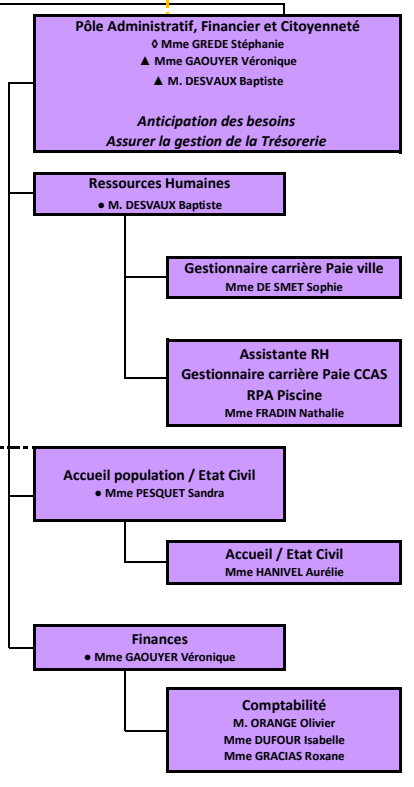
Pôle Administratif, Financier et Citoyenneté
◊ Mme GREDE Stéphanie
▲ Mme GAOUYER Véronique
▲ M. DESVAUX Baptiste

Anticipation des besoins
Assurer la gestion de la Trésorerie

Ressources Humaines
● M. DESVAUX Baptiste

Gestionnaire carrière Paie ville
Mme DE SMET Sophie

Assistante RH
Gestionnaire carrière Paie CCAS
RPA Piscine
Mme FRADIN Nathalie

Accueil population / Etat Civil
● Mme PESQUET Sandra

Accueil / Etat Civil
Mme HANIVEL Aurélie

Finances
● Mme GAOUYER Véronique

Comptabilité
M. ORANGE Olivier
Mme DUFOUR Isabelle
Mme GRACIAS Roxane